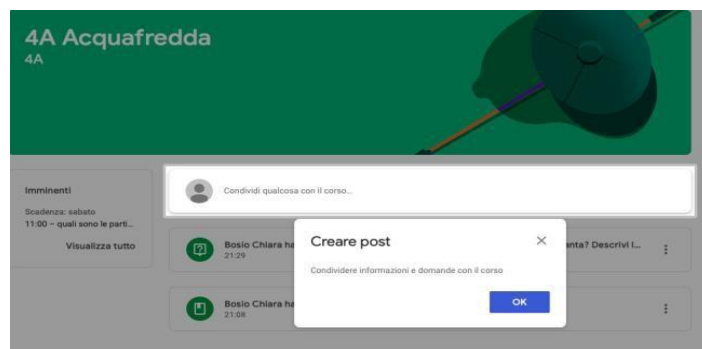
4A Acquafredda
4A

Imminenti
Scadenza: sabato
11:00 – quali sono le parti...
Visualizza tutto

Condividi qualcosa con il corso...

Bosio Chiara ha
21:29

anta? Descrivi l...

Bosio Chiara ha
21:08

Creare post
×
Condividere informazioni e domande con il corso
OK